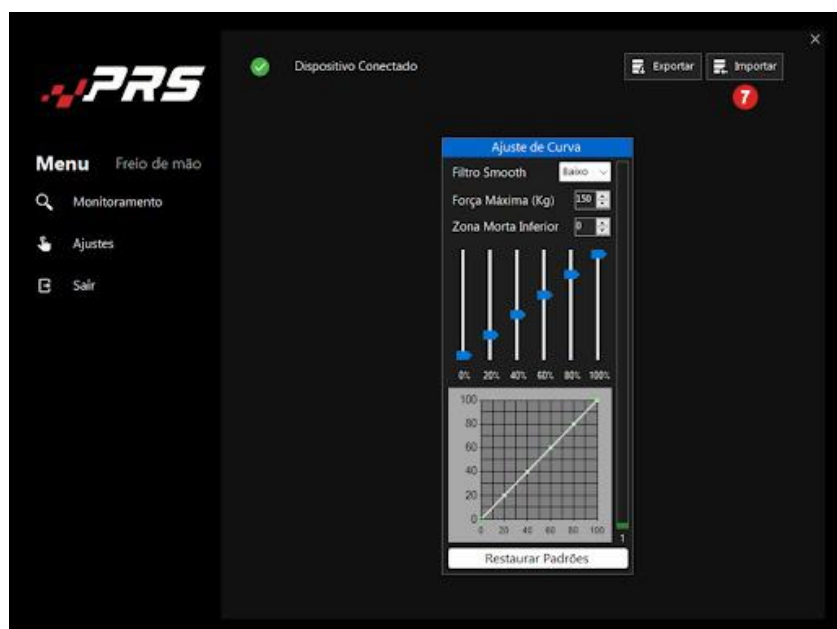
×

PRS

Dispositivo Conectado

Exportar

Importar

7

Menu Freio de mão

Monitoramento

Ajustes

Sair

Ajuste de Curva

Filtro Smooth Baixo

Força Máxima (Kg) 150

Zona Morta Inferior 0

0% 20% 40% 60% 80% 100%

100
80
60
40
20
0

0 20 40 60 80 100

1

Restaurar Padrões